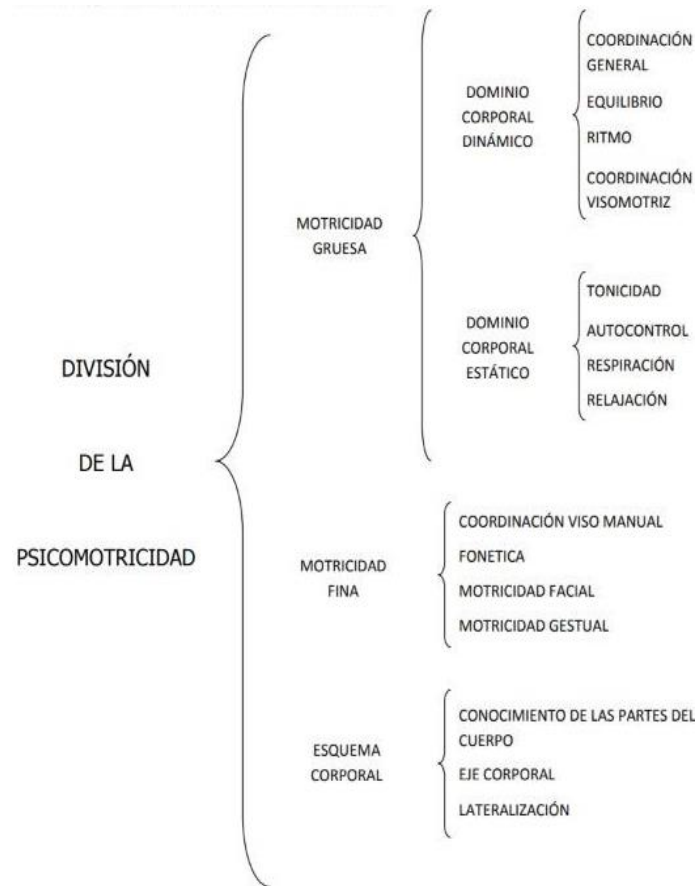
DIVISIÓN

DE LA

PSICOMOTRICIDAD

MOTRICIDAD GRUESA

DOMINIO CORPORAL DINÁMICO

COORDINACIÓN GENERAL

EQUILIBRIO

RITMO

COORDINACIÓN VISOMOTRIZ

DOMINIO CORPORAL ESTÁTICO

TONICIDAD

AUTOCONTROL

RESPIRACIÓN

RELAJACIÓN

MOTRICIDAD FINA

COORDINACIÓN VISO MANUAL

FONETICA

MOTRICIDAD FACIAL

MOTRICIDAD GESTUAL

ESQUEMA CORPORAL

CONOCIMIENTO DE LAS PARTES DEL CUERPO

EJE CORPORAL

LATERALIZACIÓN